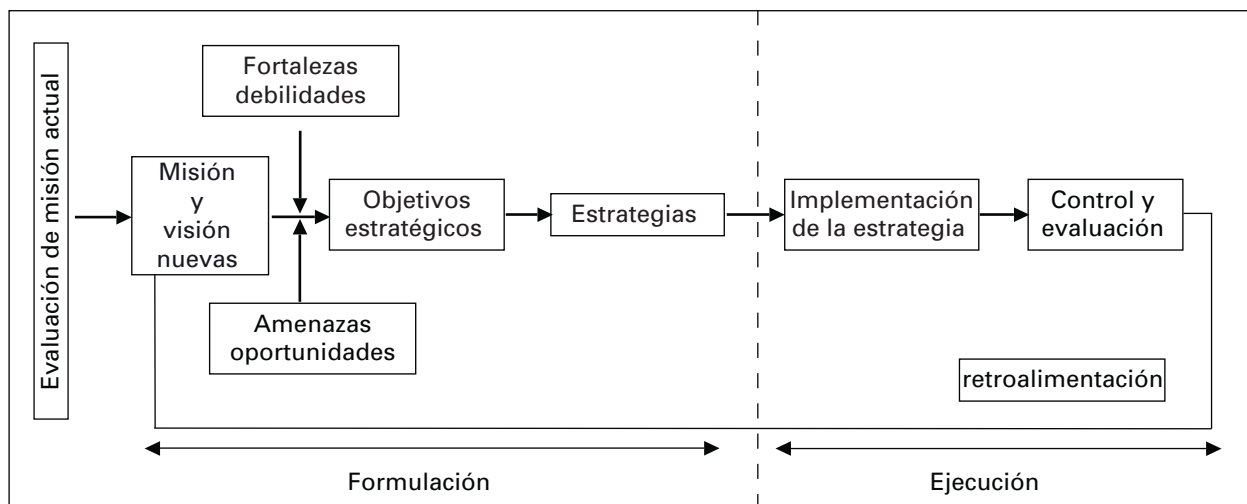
Evaluación de misión actual

Fortalezas debilidades

Misión y visión nuevas

Objetivos estratégicos

Estrategias

Implementación de la estrategia

Control y evaluación

Amenazas oportunidades

retroalimentación

Formulación

Ejecución